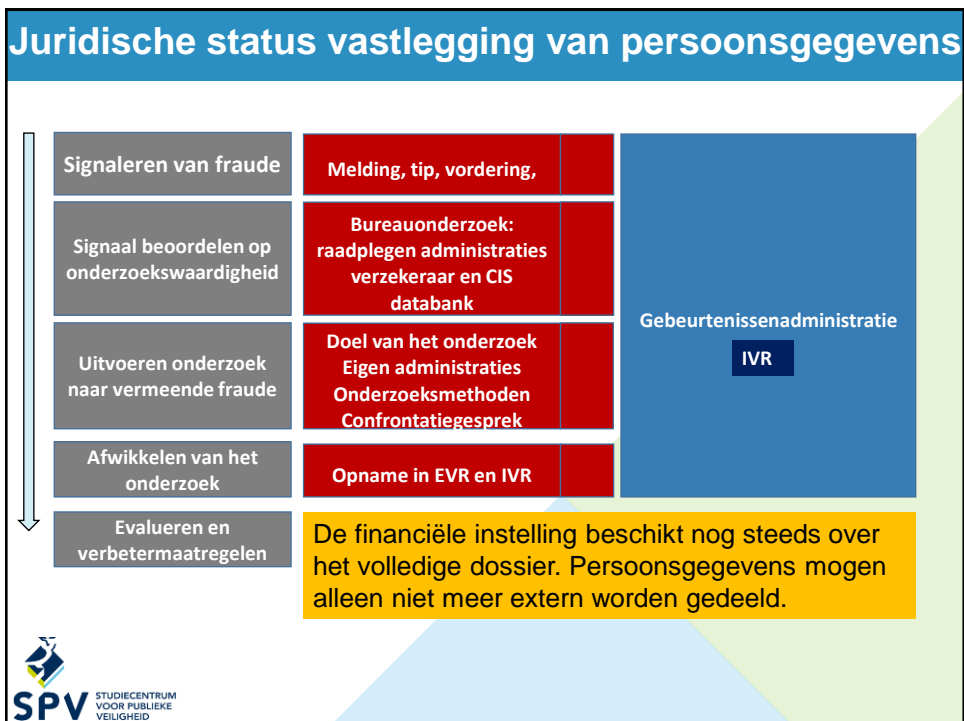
Juridische status vastlegging van persoonsgegevens

Signaleren van fraude

Melding, tip, vordering,

Signaal beoordelen op onderzoekswaardigheid

Bureauonderzoek: raadplegen administraties verzekeraar en CIS databank

Uitvoeren onderzoek naar vermeende fraude

Doel van het onderzoek
Eigen administraties
Onderzoeksmethoden
Confrontatiegesprek

Afwikkelen van het onderzoek

Opname in EVR en IVR

Evalueren en verbetermaatregelen

Gebeurtenissenadministratie

IVR

De financiële instelling beschikt nog steeds over het volledige dossier. Persoonsgegevens mogen alleen niet meer extern worden gedeeld.

SPV STUDIECENTRUM VOOR PUBLIEKE VEILIGHEID